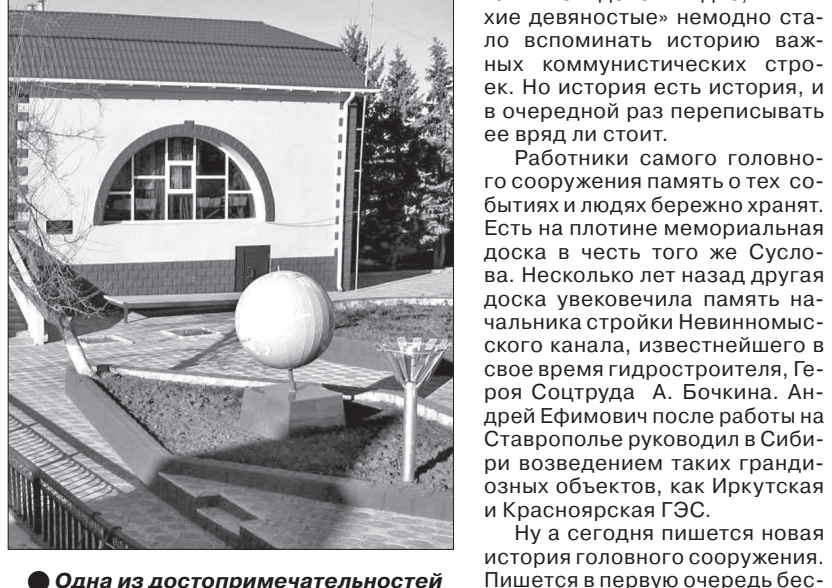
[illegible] хие девяностые» немодно стало вспоминать историю важных коммунистических строек. Но история есть история, и в очередной раз переписывать ее вряд ли стоит.

Работники самого головного сооружения память о тех событиях и людях бережно хранят. Есть на плотине мемориальная доска в честь того же Суслова. Несколько лет назад другая доска увековечила память начальника стройки Невинномысского канала, известнейшего в свое время гидростроителя, Героя Соцтруда А. Бочкина. Андрей Ефимович после работы на Ставрополье руководил в Сибири возведением таких грандиозных объектов, как Иркутская и Красноярская ГЭС.

Ну а сегодня пишется новая история головного сооружения. Пишется в первую очередь бес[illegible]

Одна из достопримечательностей